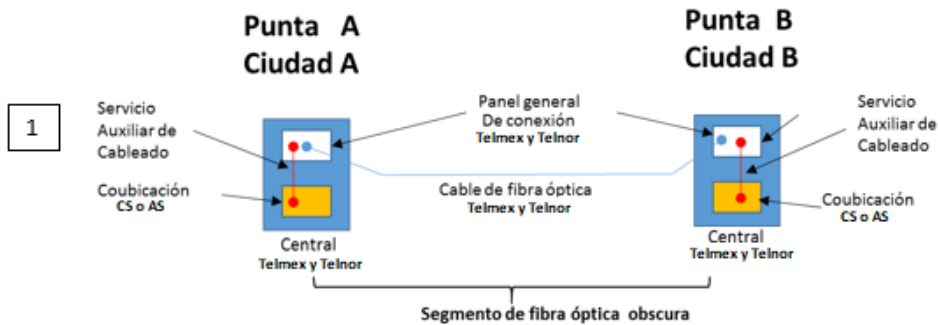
1

Punta A
Ciudad A

Punta B
Ciudad B

Servicio Auxiliar de Cableado

Coubicación
CS o AS

Panel general
De conexión
Telmex y Telnor

Cable de fibra óptica
Telmex y Telnor

Servicio Auxiliar de Cableado

Coubicación
CS o AS

Central
Telmex y Telnor

Central
Telmex y Telnor

Segmento de fibra óptica obscura